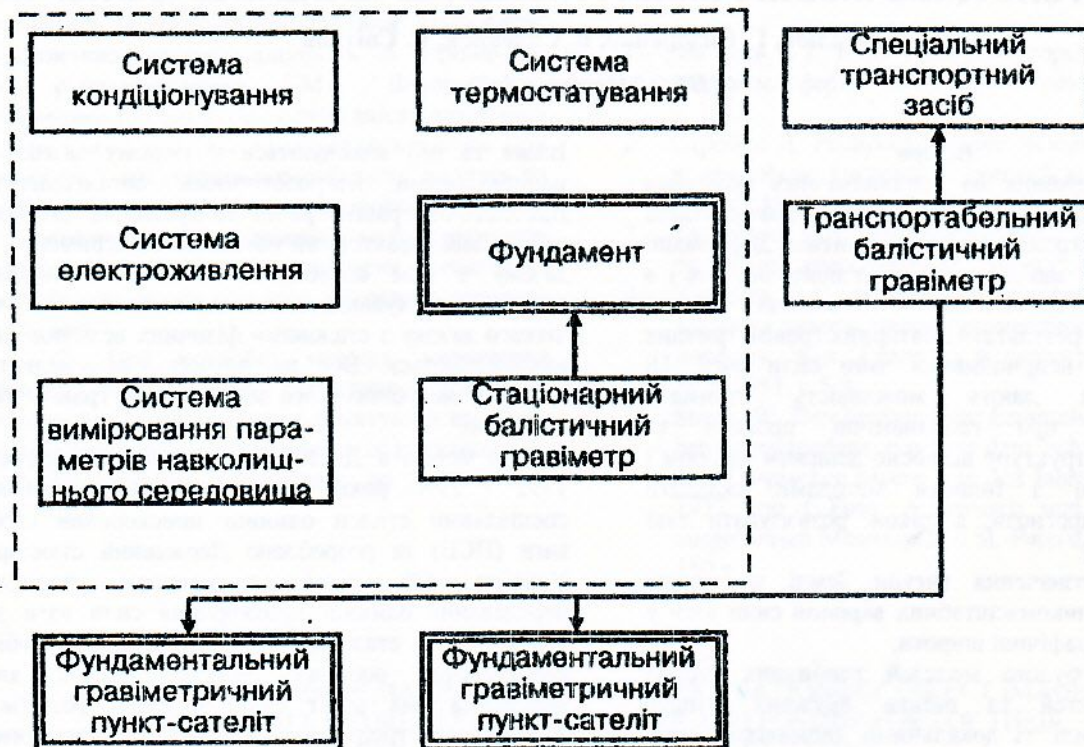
Система кондіціонування

Система термостатування

Спеціальний транспортний засіб

Система електроживлення

Фундамент

Транспортабельний балістичний гравіметр

Система вимірювання параметрів навколишнього середовища

Стаціонарний балістичний гравіметр

Фундаментальний гравіметричний пункт-сателіт

Фундаментальний гравіметричний пункт-сателіт